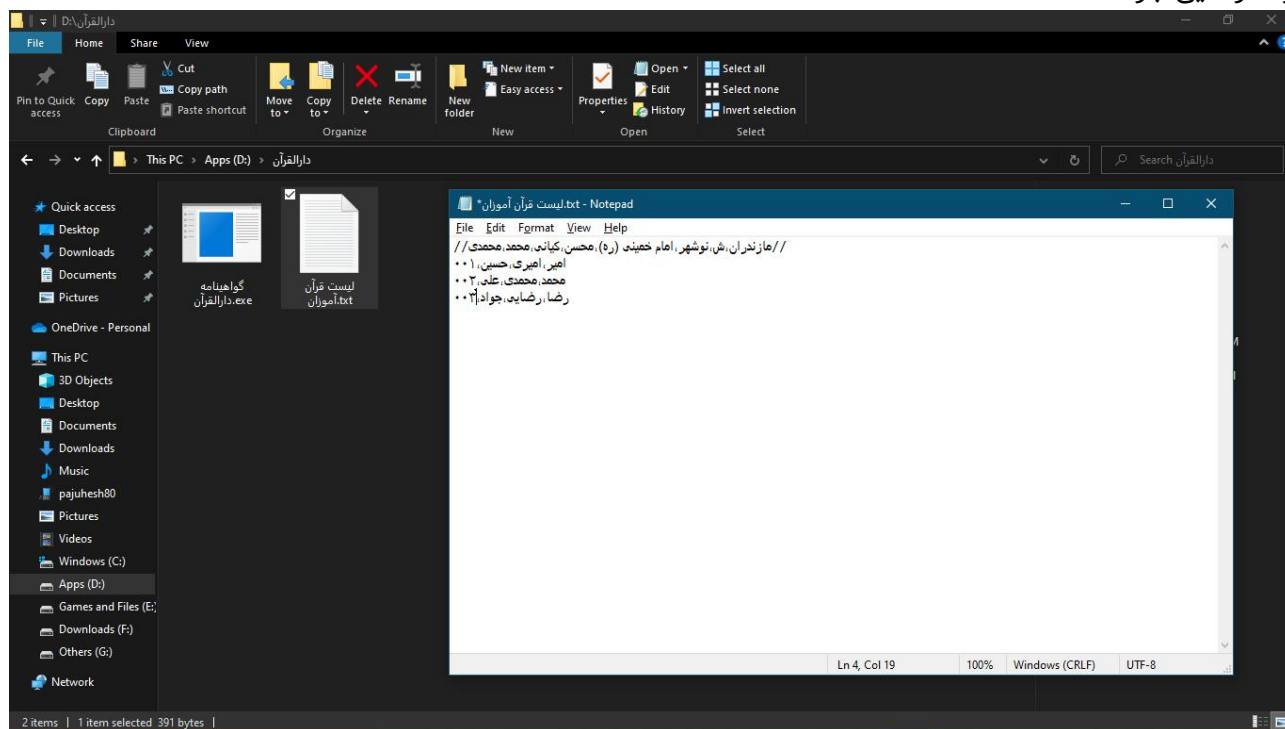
D:\دارالقرآن

File Home Share View

Pin to Quick access Copy Paste Cut Copy path Paste shortcut
Clipboard

Move to Copy to Delete Rename
Organize

New folder New item Easy access
New

Properties Open Edit History
Open

Select all Select none Invert selection
Select

This PC > Apps (D:) > دارالقرآن

Search دارالقرآن

Quick access
Desktop
Downloads
Documents
Pictures
OneDrive - Personal
This PC
3D Objects
Desktop
Documents
Downloads
Music
pajuhesh80
Pictures
Videos
Windows (C:)
Apps (D:)
Games and Files (E:)
Downloads (F:)
Others (G:)
Network

گواهینامه دارالقرآن.exe

لیست قرآن آموزان.txt

*لیست قرآن آموزان.txt - Notepad

File Edit Format View Help

//مازندران،ش،نوشهر،امام خمینی (ره)،محسن،کیانی،محمد،محمدی//
امیر،امیری،حسین،۰۰۱
محمد،محمدی،علی،۰۰۲
رضا،رضایی،جواد،۰۰۳

Ln 4, Col 19 100% Windows (CRLF) UTF-8

2 items | 1 item selected 391 bytes |